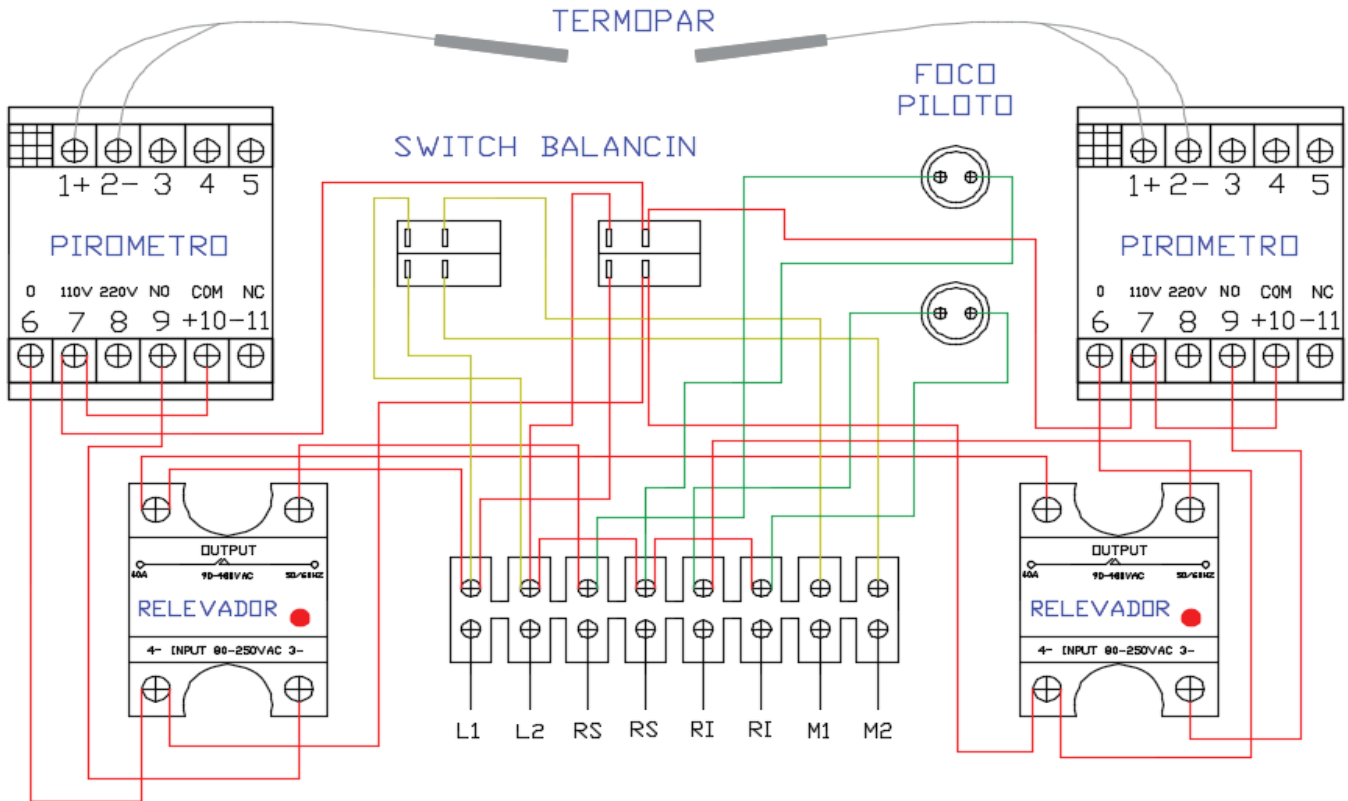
TERMOPAR

FOCO PILOTO

SWITCH BALANCIN

1+ 2- 3 4 5

PIROMETRO

0 110V 220V NO COM NC
6 7 8 9 +10 -11

1+ 2- 3 4 5

PIROMETRO

0 110V 220V NO COM NC
6 7 8 9 +10 -11

OUTPUT
40A 90-480VAC 50/60HZ

RELEVADOR

4- INPUT 80-250VAC 3-

OUTPUT
40A 90-480VAC 50/60HZ

RELEVADOR

4- INPUT 80-250VAC 3-

L1 L2 RS RS RI RI M1 M2